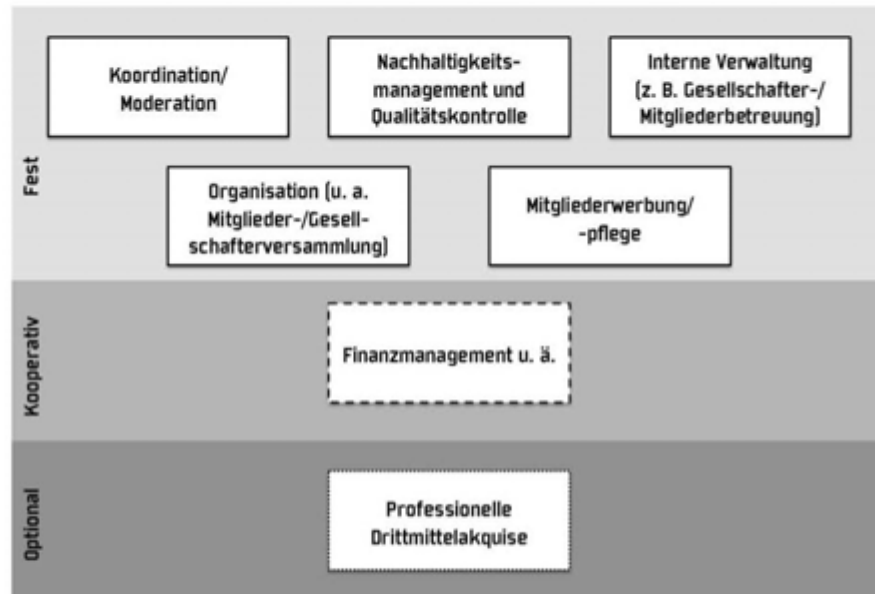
Fest

Koordination/ Moderation

Nachhaltigkeitsmanagement und Qualitätskontrolle

Interne Verwaltung (z. B. Gesellschafter-/ Mitgliederbetreuung)

Organisation (u. a. Mitglieder-/Gesellschafterversammlung)

Mitgliederwerbung/ -pflege

Kooperativ

Finanzmanagement u. ä.

Optional

Professionelle Drittmittelakquise